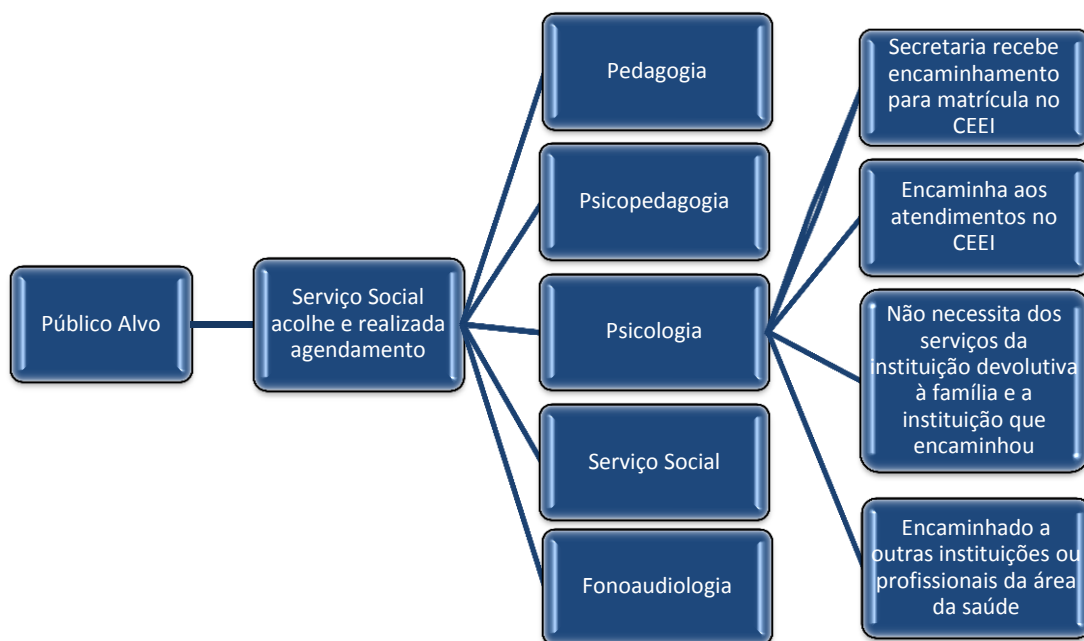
Público Alvo

Serviço Social acolhe e realizada agendamento

Pedagogia

Psicopedagogia

Psicologia

Serviço Social

Fonoaudiologia

Secretaria recebe encaminhamento para matrícula no CEEI

Encaminha aos atendimentos no CEEI

Não necessita dos serviços da instituição devolutiva à família e a instituição que encaminhou

Encaminhado a outras instituições ou profissionais da área da saúde